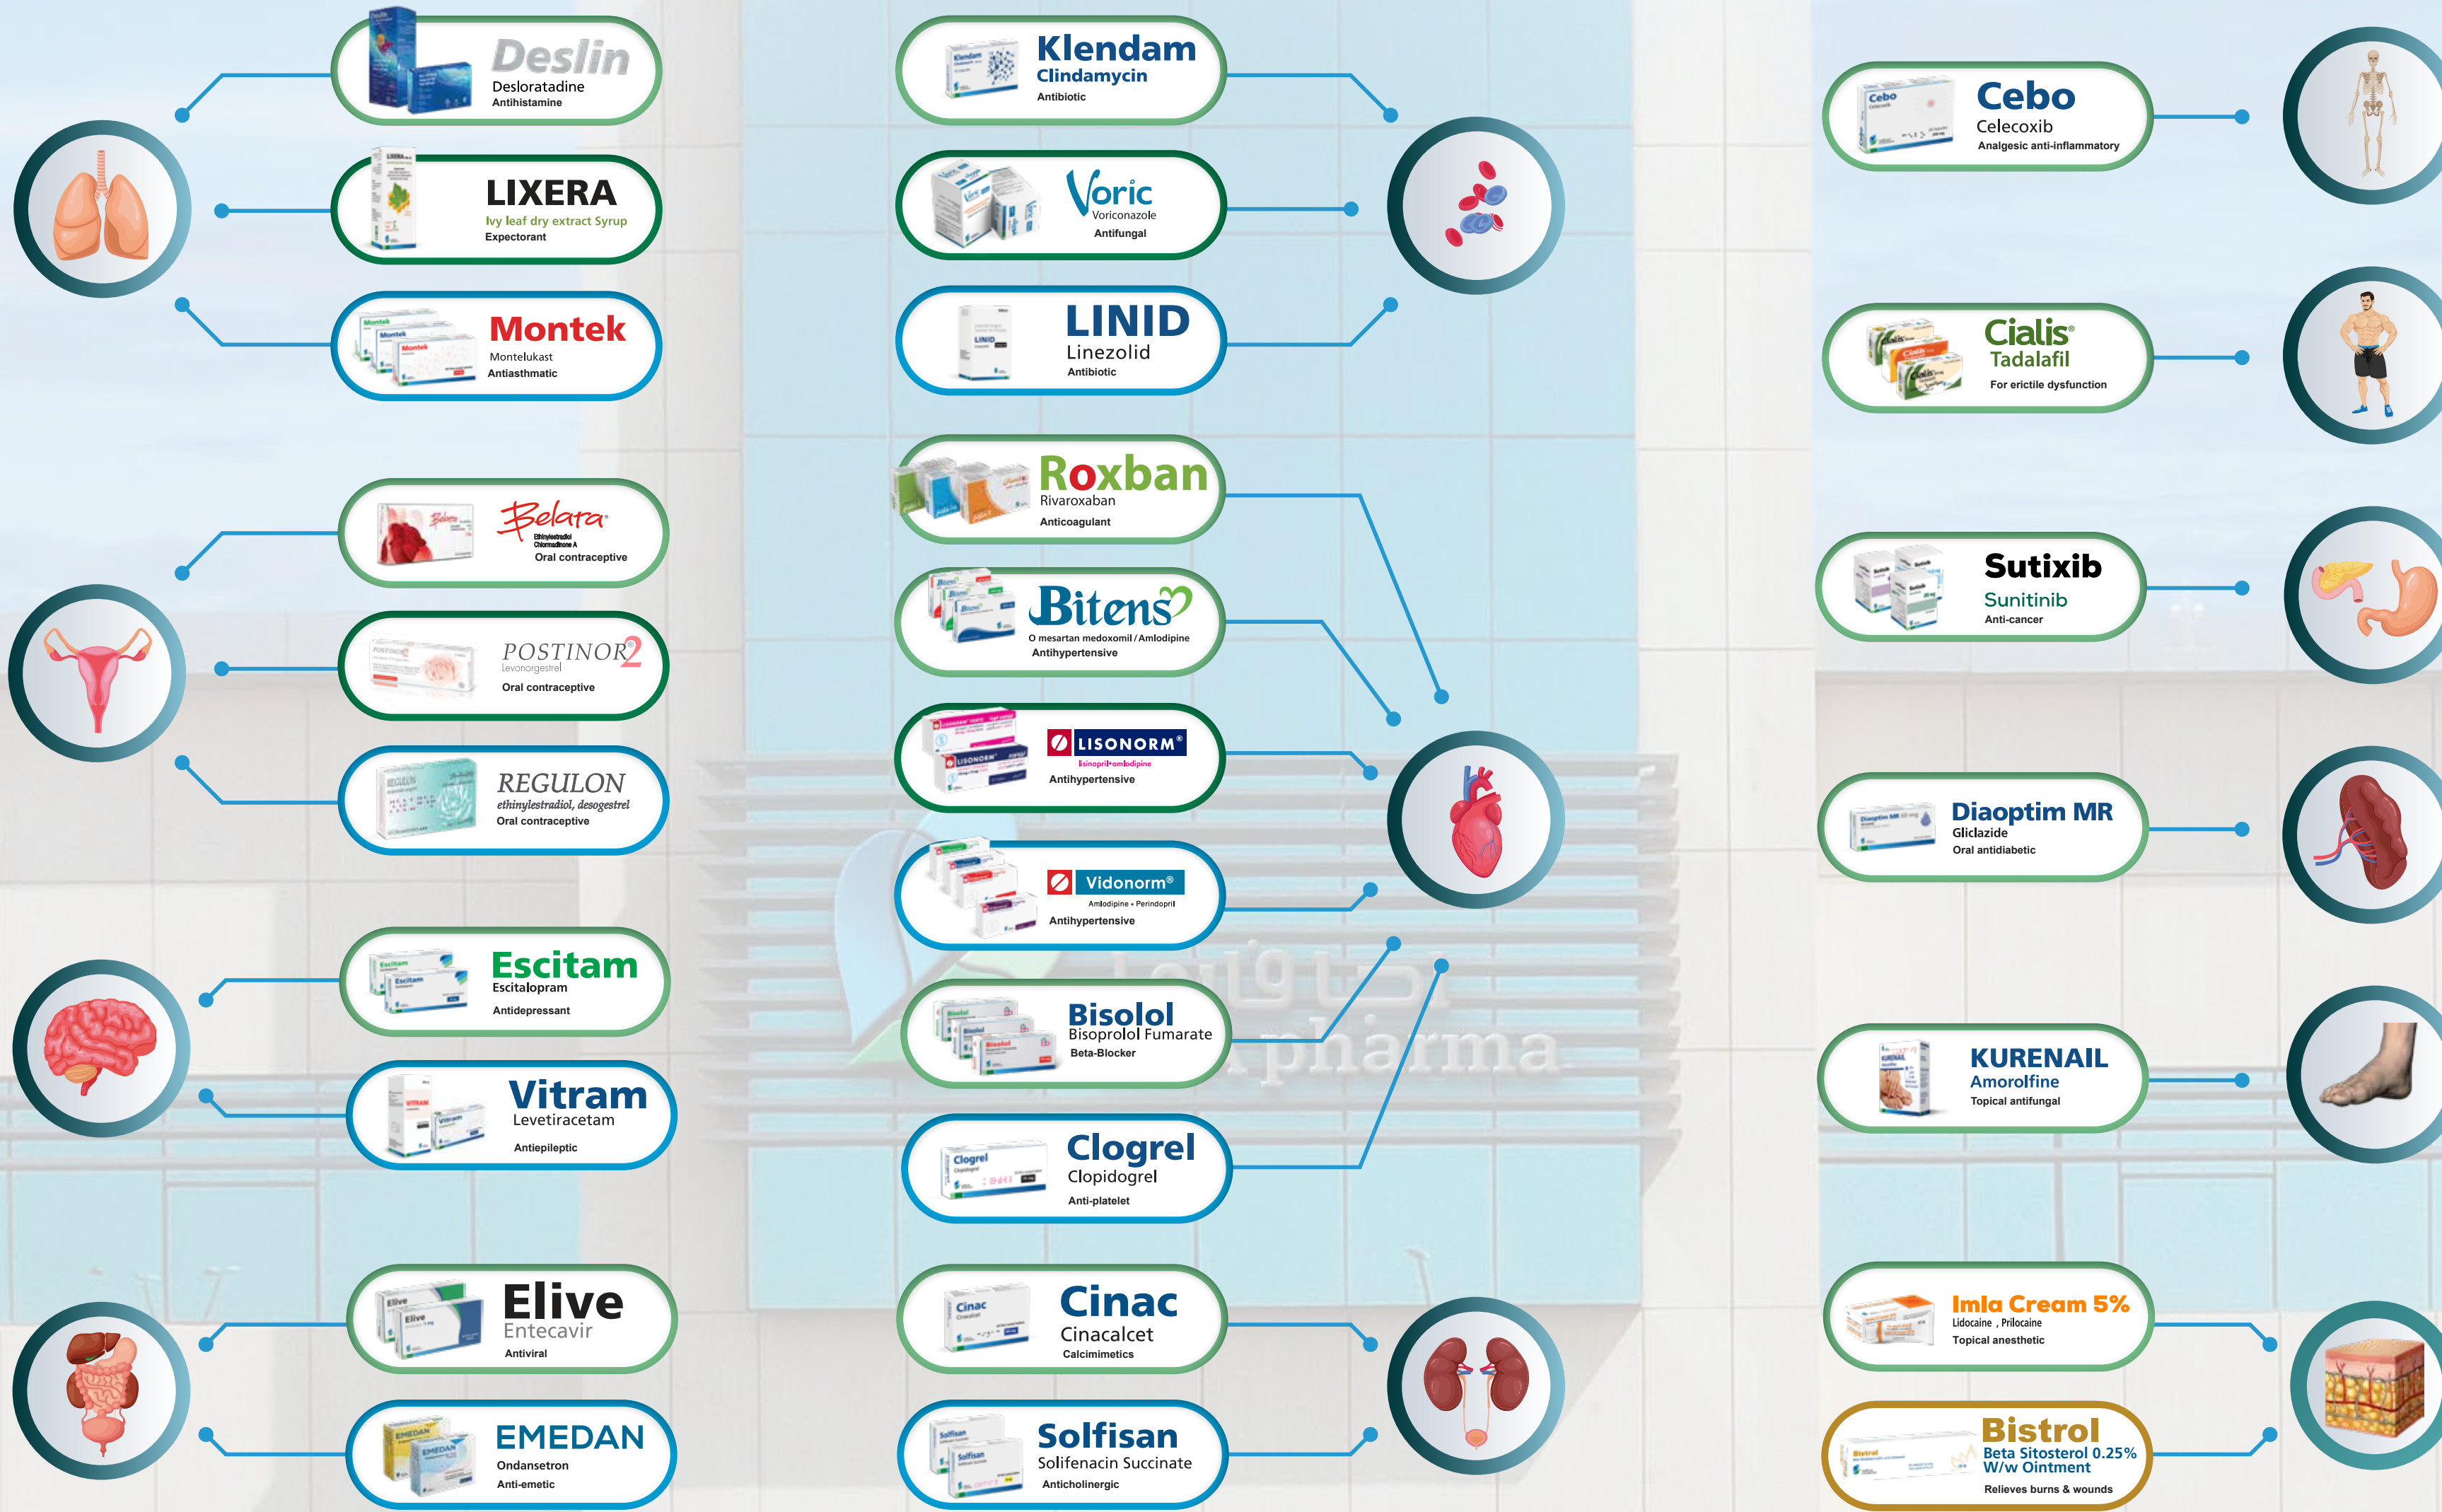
Deslin
Desloratadine
Antihistamine

LIXERA
Ivy leaf dry extract Syrup
Expectorant

Montek
Montelukast
Antiasthmatic

Belara
Ethinylestradiol Chlormadinone A
Oral contraceptive

POSTINOR2
Levonorgestrel
Oral contraceptive

REGULON
ethinylestradiol, desogestrel
Oral contraceptive

Escitam
Escitalopram
Antidepressant

Vitram
Levetiracetam
Antiepileptic

Elive
Entecavir
Antiviral

EMEDAN
Ondansetron
Anti-emetic

Klendam
Clindamycin
Antibiotic

Voric
Voriconazole
Antifungal

LINID
Linezolid
Antibiotic

Roxban
Rivaroxaban
Anticoagulant

Bitens
O mesartan medoxomil / Amlodipine
Antihypertensive

LISONORM®
lisinopril+amlodipine
Antihypertensive

Vidonorm®
Amlodipine + Perindopril
Antihypertensive

Bisolol
Bisoprolol Fumarate
Beta-Blocker

Clogrel
Clopidogrel
Anti-platelet

Cinac
Cinacalcet
Calcimimetics

Solfisan
Solifenacin Succinate
Anticholinergic

Cebo
Celecoxib
Analgesic anti-inflammatory

Cialis®
Tadalafil
For erictile dysfunction

Sutixib
Sunitinib
Anti-cancer

Diaoptim MR
Gliclazide
Oral antidiabetic

KURENAIL
Amorolfine
Topical antifungal

Imla Cream 5%
Lidocaine , Prilocaine
Topical anesthetic

Bistrol
Beta Sitosterol 0.25% W/w Ointment
Relieves burns & wounds

pharma